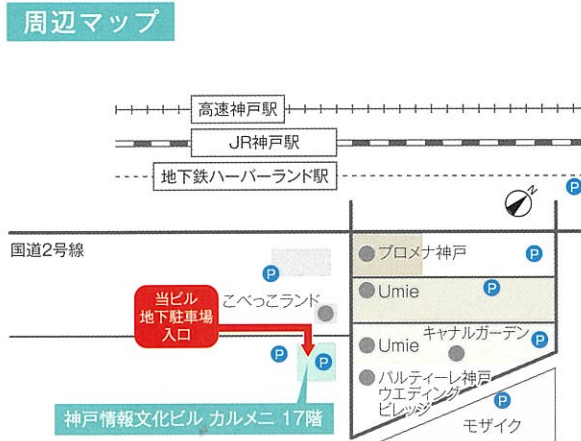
周辺マップ

高速神戸駅

JR神戸駅

地下鉄ハーバーランド駅

N

P

国道2号線

P

プロメナ神戸

P

当ビル
地下駐車場
入口

こべっこランド

Umie

P

キャナルガーデン

P

P

Umie

P

パルティーレ神戸
ウエディング
ビレッジ

P

神戸情報文化ビル カルメニ 17階

モザイク